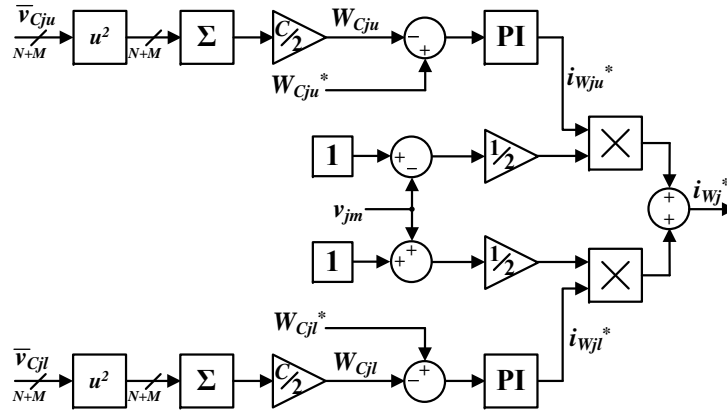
$\overline{v}_{Cju}$

$N+M$

$u^2$

$N+M$

$\Sigma$

$C/2$

$W_{Cju}$

$-$

$+$

PI

$W_{Cju}^*$

$i_{Wju}^*$

1

$+$

$-$

$1/2$

$\times$

$v_{jm}$

$+$

$+$

$i_{Wj}^*$

1

$+$

$+$

$1/2$

$\times$

$W_{Cjl}^*$

$i_{Wjl}^*$

$\overline{v}_{Cjl}$

$N+M$

$u^2$

$N+M$

$\Sigma$

$C/2$

$W_{Cjl}$

$-$

$+$

PI